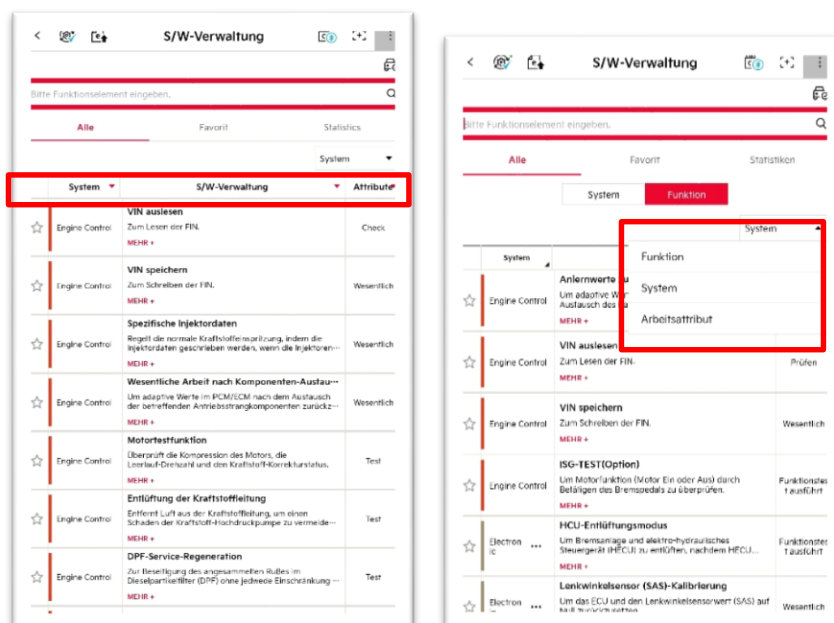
S/W-Verwaltung

Bitte Funktionselement eingeben.

Alle
Favorit
Statistics

System

| System | S/W-Verwaltung | Attribute |
|---|---|---|
| Engine Control | VIN auslesen<br>Zum Lesen der FIN.<br>MEHR + | Check |
| Engine Control | VIN speichern<br>Zum Schreiben der FIN.<br>MEHR + | Wesentlich |
| Engine Control | Spezifische Injektordaten<br>Regelt die normale Kraftstoffeinspritzung, indem die Injektordaten geschrieben werden, wenn die Injektoren···<br>MEHR + | Wesentlich |
| Engine Control | Wesentliche Arbeit nach Komponenten-Ausfau···<br>Um adaptive Werte im PCM/ECM nach dem Austausch der betreffenden Antriebsstrangkomponenten zurückz···<br>MEHR + | Wesentlich |
| Engine Control | Motortestfunktion<br>Überprüft die Kompression des Motors, die Leerlauf-Drehzahl und den Kraftstoff-Korrekturstatus.<br>MEHR + | Test |
| Engine Control | Entlüftung der Kraftstoffleitung<br>Entfernt Luft aus der Kraftstoffleitung, um einen Schaden der Kraftstoff-Hochdruckpumpe zu vermeide···<br>MEHR + | Test |
| Engine Control | DPF-Service-Regeneration<br>Zur Beseitigung des angesammelten Rußes im Dieselpartikelfilter (DPF) ohne jedwede Einschränkung ···<br>MEHR + | Test |

S/W-Verwaltung

Bitte Funktionselement eingeben.

Alle
Favorit
Statistiken

System
Funktion

System

Funktion
System
Arbeitsattribut

| System | | |
|---|---|---|
| Engine Control | Anlernwerte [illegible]<br>Um adaptive W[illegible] Austausch des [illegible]<br>MEHR + | |
| Engine Control | VIN auslesen<br>Zum Lesen der FIN.<br>MEHR + | Prüfen |
| Engine Control | VIN speichern<br>Zum Schreiben der FIN.<br>MEHR + | Wesentlich |
| Engine Control | ISG-TEST(Option)<br>Um Motorfunktion (Motor Ein oder Aus) durch Betätigen des Bremspedals zu überprüfen.<br>MEHR + | Funktionstest ausführt |
| Electronic ••• | HCU-Entlüftungsmodus<br>Um Bremsanlage und elektro-hydraulisches Steuergerät (HECU) zu entlüften, nachdem HECU...<br>MEHR + | Funktionstest ausführt |
| Electron ••• | Lenkwinkelsensor (SAS)-Kalibrierung<br>Um das ECU und den Lenkwinkelsensorwert (SAS) auf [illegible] | Wesentlich |